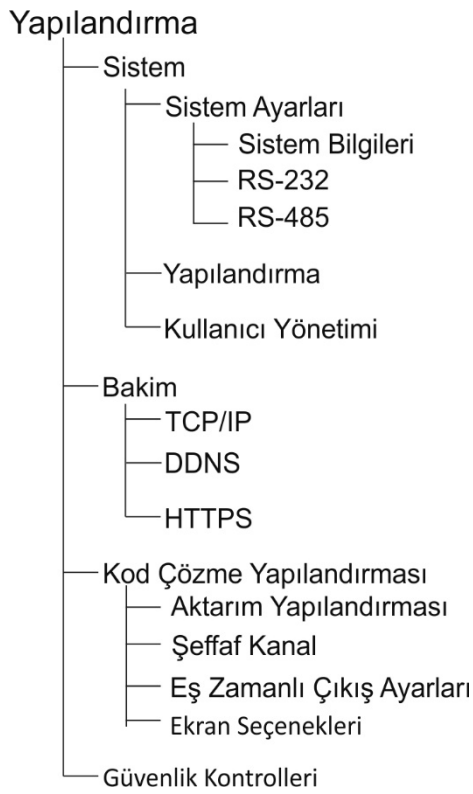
Yapılandırma
Sistem
Sistem Ayarları
Sistem Bilgileri
RS-232
RS-485
Yapılandırma
Kullanıcı Yönetimi
Bakim
TCP/IP
DDNS
HTTPS
Kod Çözme Yapılandırması
Aktarım Yapılandırması
Şeffaf Kanal
Eş Zamanlı Çıkış Ayarları
Ekran Seçenekleri
Güvenlik Kontrolleri